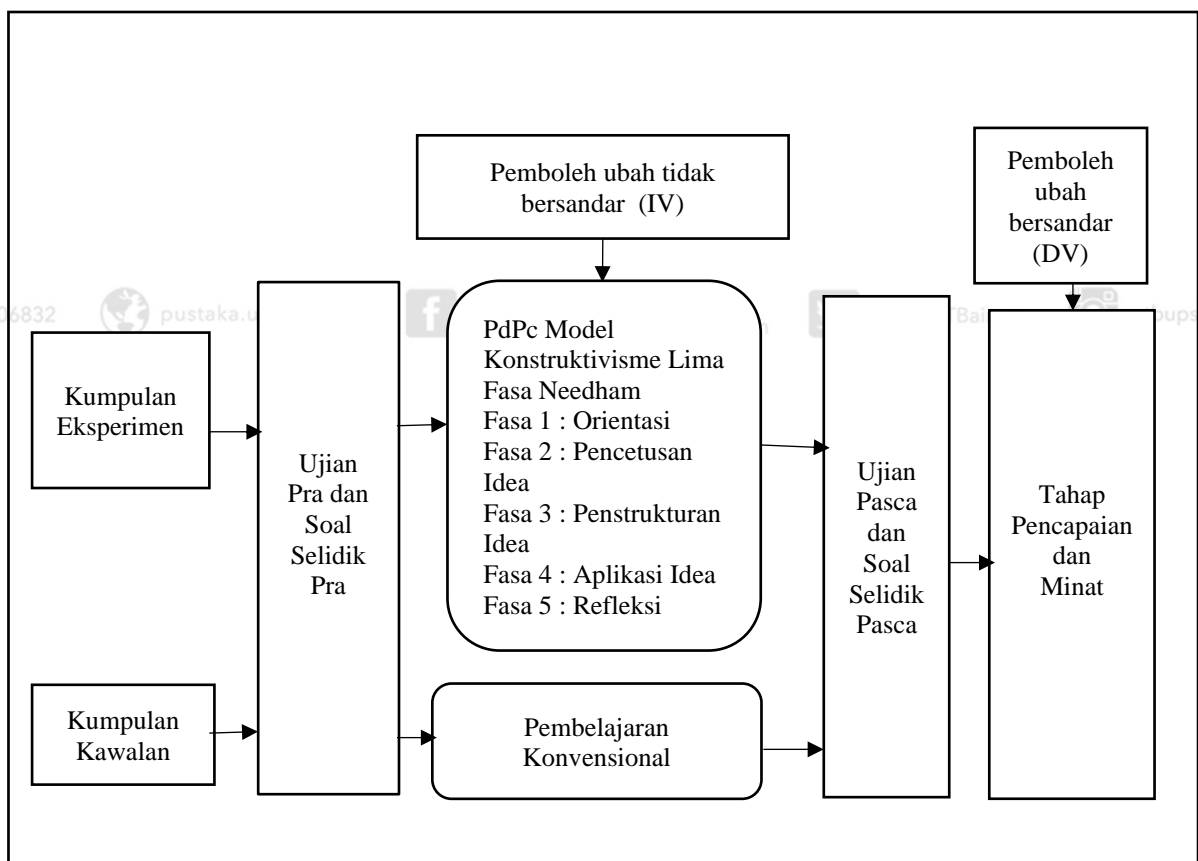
Pemboleh ubah tidak bersandar (IV)

Pemboleh ubah bersandar (DV)

6832 pustaka.u f Ba bups

Kumpulan Eksperimen

Ujian Pra dan Soal Selidik Pra

PdPc Model Konstruktivisme Lima Fasa Needham
Fasa 1 : Orientasi
Fasa 2 : Pencetusan Idea
Fasa 3 : Penstrukturan Idea
Fasa 4 : Aplikasi Idea
Fasa 5 : Refleksi

Ujian Pasca dan Soal Selidik Pasca

Tahap Pencapaian dan Minat

Kumpulan Kawalan

Pembelajaran Konvensional